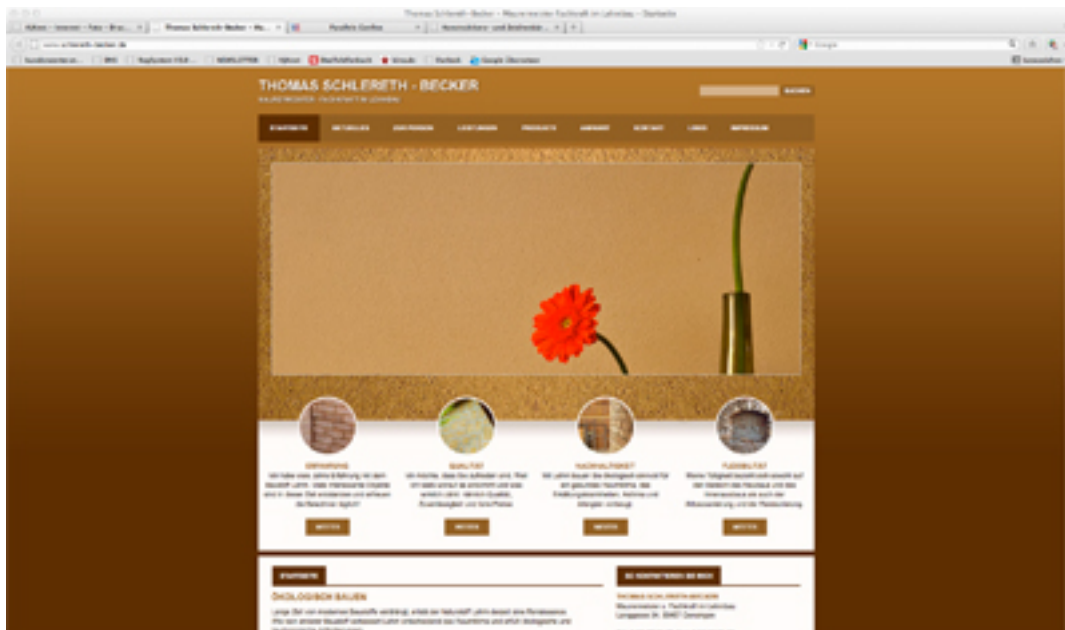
Thomas Schlereth-Becker – Maurermeister Fachkraft im Lehmbau – Startseite

THOMAS SCHLERETH - BECKER

SUCHEN

STARTSEITE

ERFAHRUNG

QUALITÄT

NACHHALTIGKEIT

FLEXIBILITÄT

WEITER

WEITER

WEITER

WEITER

STARTSEITE

ÖKOLOGISCH BAUEN

SO ERREICHEN SIE MICH

THOMAS SCHLERETH-BECKER